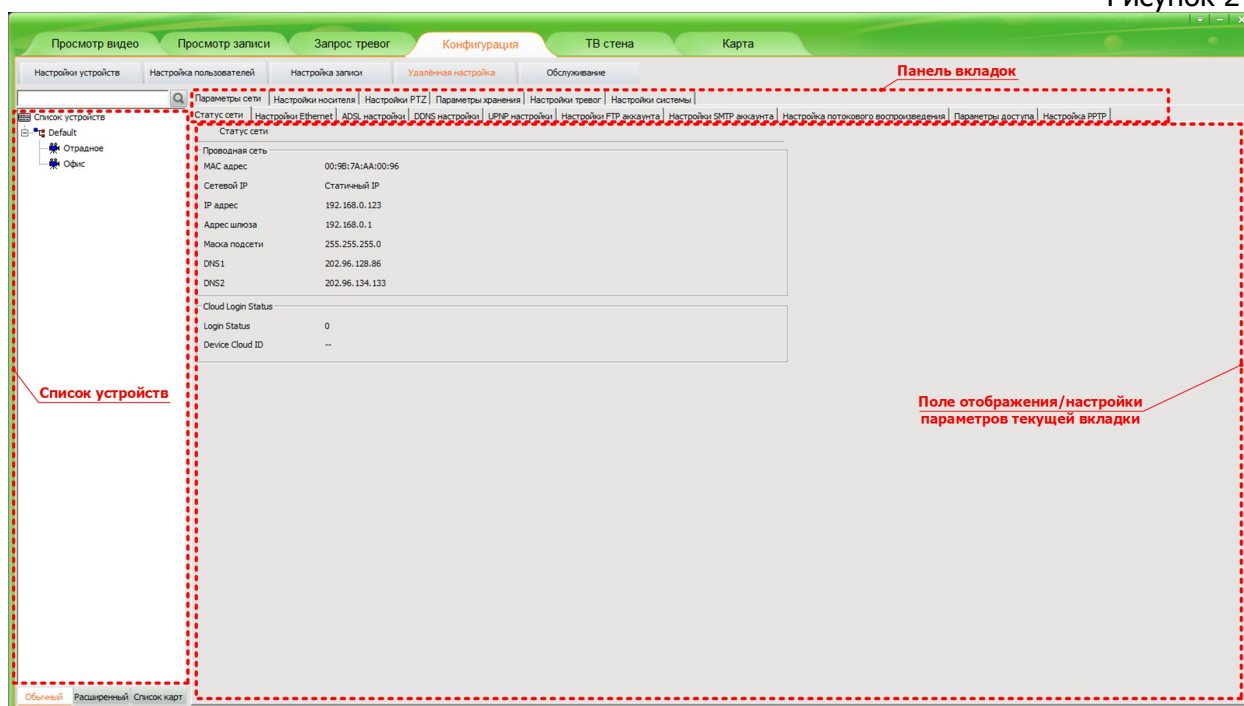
Рисунок 2

Просмотр видео | Просмотр записи | Запрос тревог | Конфигурация | ТВ стена | Карта

Настройки устройств | Настройка пользователей | Настройка записи | Удалённая настройка | Обслуживание

Панель вкладок

Параметры сети | Настройки носителя | Настройки PTZ | Параметры хранения | Настройки тревог | Настройки системы

Статус сети | Настройки Ethernet | ADSL настройки | DDNS настройки | UPNP настройки | Настройки FTP аккаунта | Настройки SMTP аккаунта | Настройка потокового воспроизведения | Параметры доступа | Настройка PPTP

Список устройств
Default
Отрадное
Офис

Статус сети

Проводная сеть

| | |
|---|---|
| MAC адрес | 00:9B:7A:AA:00:96 |
| Сетевой IP | Статичный IP |
| IP адрес | 192.168.0.123 |
| Адрес шлюза | 192.168.0.1 |
| Маска подсети | 255.255.255.0 |
| DNS1 | 202.96.128.86 |
| DNS2 | 202.96.134.133 |

Cloud Login Status

| | |
|---|---|
| Login Status | 0 |
| Device Cloud ID | -- |

Список устройств

Поле отображения/настройки параметров текущей вкладки

Обычный | Расширенный | Список карт